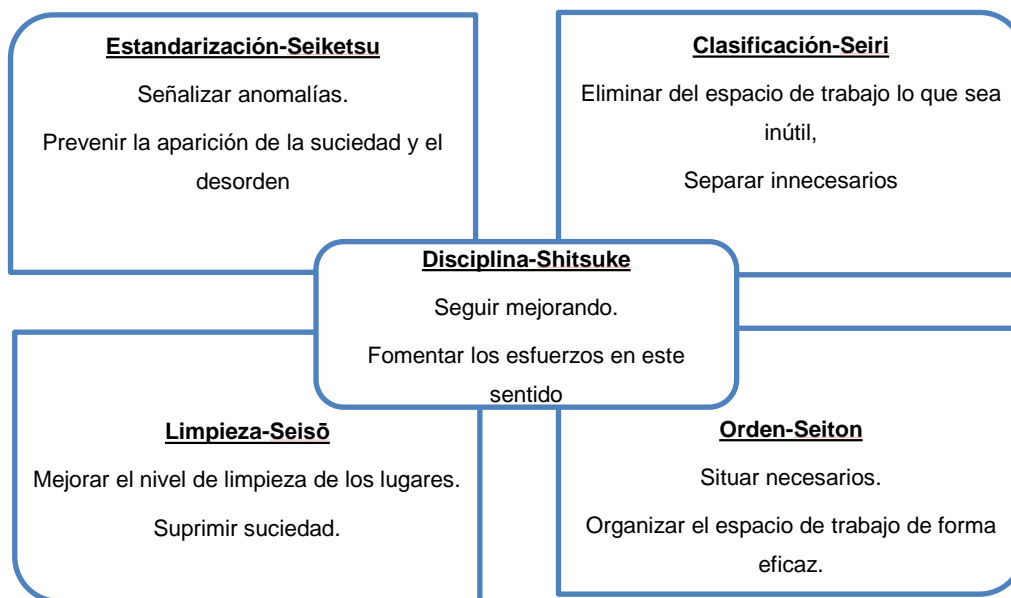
**Estandarización-Seiketsu**

Señalizar anomalías.

Prevenir la aparición de la suciedad y el desorden

**Clasificación-Seiri**

Eliminar del espacio de trabajo lo que sea inútil,

Separar innecesarios

**Disciplina-Shitsuke**

Seguir mejorando.

Fomentar los esfuerzos en este sentido

**Limpieza-Seisō**

Mejorar el nivel de limpieza de los lugares.

Suprimir suciedad.

**Orden-Seiton**

Situar necesarios.

Organizar el espacio de trabajo de forma eficaz.